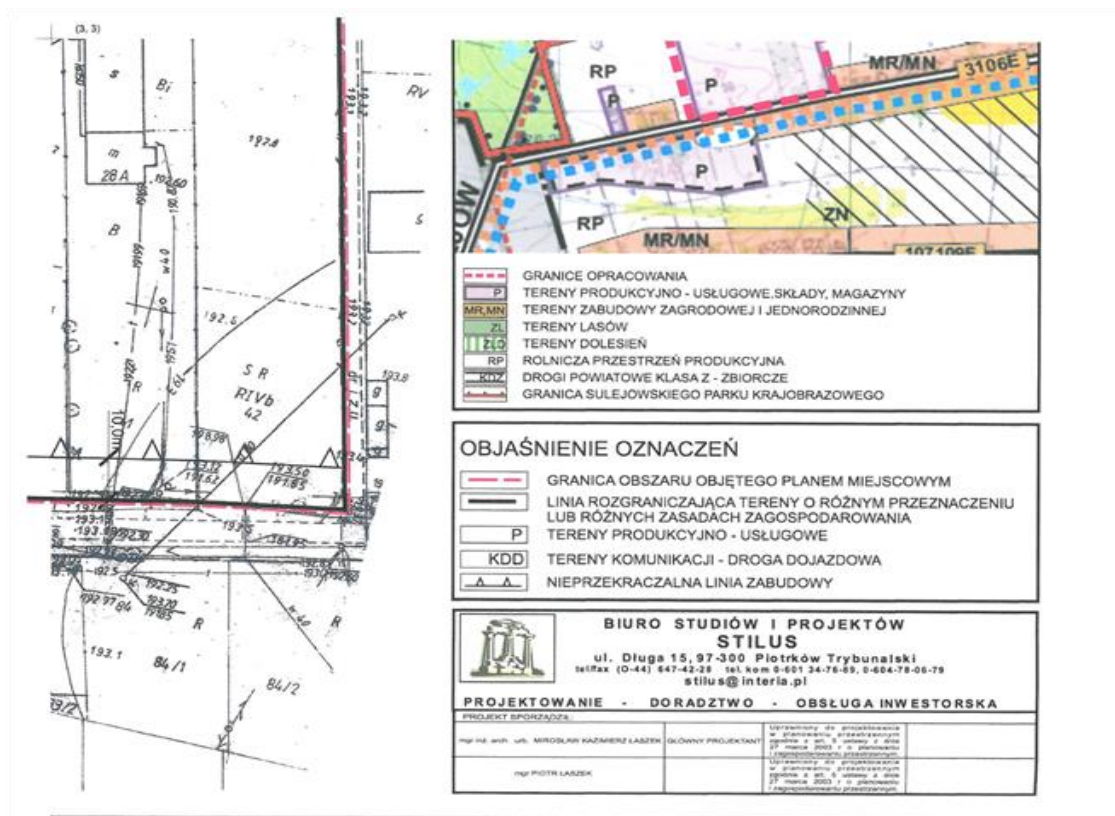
(3, 3)
s
Bi
m
28 A
B
197.4
192.6
S R
RIVb
42
R
10.0m
RV
193.8
g
g
198.98
193.12
192.62
193.50
191.85
192.5
192.75
192.97
193.10
191.85
193.1
R
R
84/1
84/2

RP
P
P
MR/MN
3106E
P
RP
MR/MN
ZN
107109E

GRANICE OPRACOWANIA
P TERENY PRODUKCYJNO - USŁUGOWE,SKŁADY, MAGAZYNY
MR,MN TERENY ZABUDOWY ZAGRODOWEJ I JEDNORODZINNEJ
ZL TERENY LASÓW
ZLD TERENY DOLESIEŃ
RP ROLNICZA PRZESTRZEŃ PRODUKCYJNA
KDZ DROGI POWIATOWE KLASA Z - ZBIORCZE
GRANICA SULEJOWSKIEGO PARKU KRAJOBRAZOWEGO

OBJAŚNIENIE OZNACZEŃ
GRANICA OBSZARU OBJĘTEGO PLANEM MIEJSCOWYM
LINIA ROZGRANICZAJĄCA TERENY O RÓŻNYM PRZEZNACZENIU LUB RÓŻNYCH ZASADACH ZAGOSPODAROWANIA
P TERENY PRODUKCYJNO - USŁUGOWE
KDD TERENY KOMUNIKACJI - DROGA DOJAZDOWA
NIEPRZEKRACZALNA LINIA ZABUDOWY

BIURO STUDIÓW I PROJEKTÓW
STILUS
ul. Długa 15, 97-300 Piotrków Trybunalski
tel/fax (0-44) 647-42-28 tel. kom 0-601 34-76-69, 0-604-78-06-79
stilus@interia.pl
PROJEKTOWANIE - DORADZTWO - OBSŁUGA INWESTORSKA
PROJEKT SPORZĄDZ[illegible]

| mgr inż. arch. urb. MIROSŁAW KAZIMIERZ ŁASZEK | GŁÓWNY PROJEKTANT | Uprawniony do projektowania w planowaniu przestrzennym zgodnie z art. 5 ustawy z dnia 27 marca 2003 r. o planowaniu i zagospodarowaniu przestrzennym |
|---|---|---|
| mgr PIOTR ŁASZEK | | Uprawniony do projektowania w planowaniu przestrzennym zgodnie z art. 5 ustawy z dnia 27 marca 2003 r. o planowaniu i zagospodarowaniu przestrzennym |